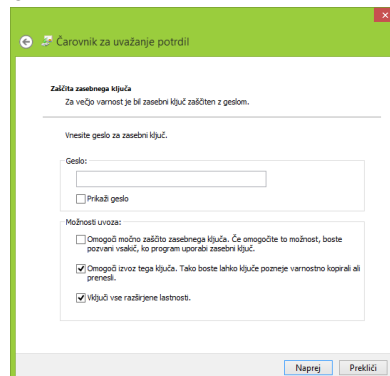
Čarovnik za uvažanje potrdil

Zaščita zasebnega ključa
Za večjo varnost je bil zasebni ključ zaščiten z geslom.

Vnesite geslo za zasebni ključ.

Geslo:

Prikaži geslo

Možnosti uvoza:

Omogoči močno zaščito zasebnega ključa. Če omogočite to možnost, boste pozvani vsakič, ko program uporabi zasebni ključ.

Omogoči izvoz tega ključa. Tako boste lahko ključe pozneje varnostno kopirali ali prenesli.

Vključi vse razširjene lastnosti.

Naprej
Prekliči